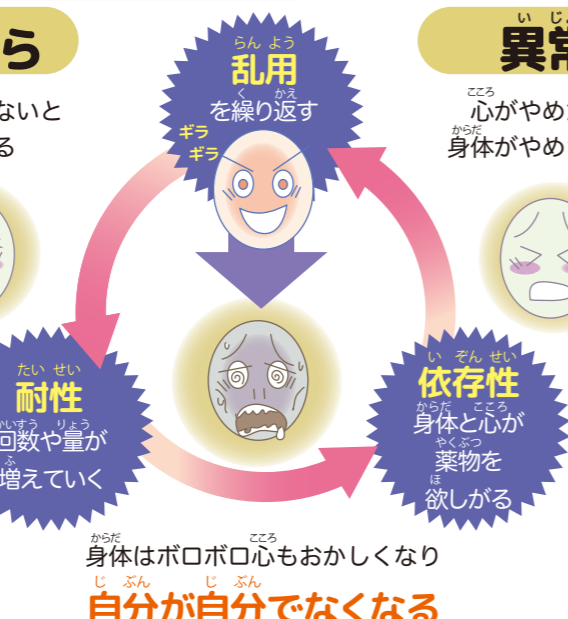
ら

ないと
る

らんよう
乱用
くかえ
を繰り返す

ギラ
ギラ

いじ
異常

こころ
心がやめ
からだ
身体がやめ

たいせい
耐性
かいすう りょう
回数や量が
ふ
増えていく

いぞんせい
依存性
からだ こころ
身体と心が
やくぶつ
薬物を
ほ
欲しがる

からだ こころ
身体はボロボロ心もおかしくなり
じぶん じぶん
自分が自分でなくなる